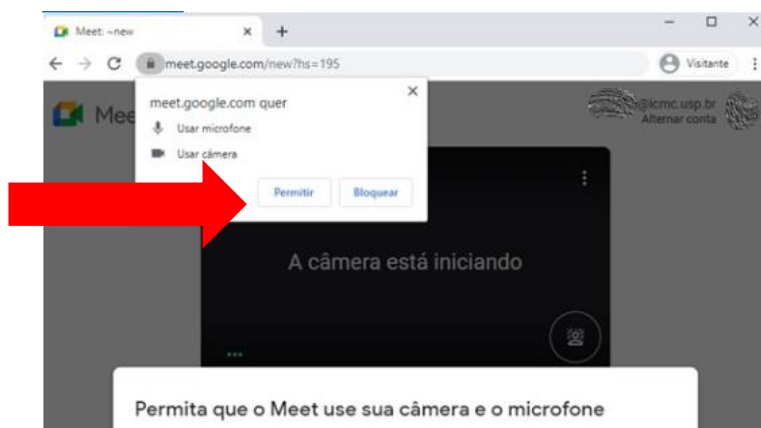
Meet: ~new
meet.google.com/new?hs=195
Visitante
Mee
meet.google.com quer
Usar microfone
Usar câmera
Permitir
Bloquear
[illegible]@icmc.usp.br
Alternar conta
A câmera está iniciando
Permita que o Meet use sua câmera e o microfone